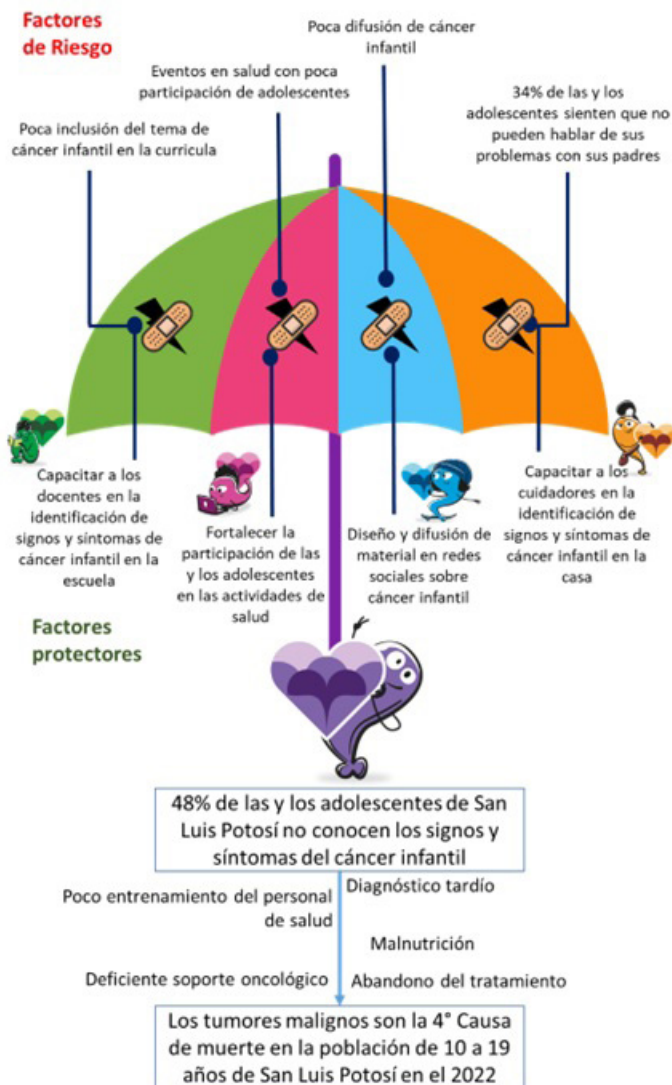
Factores de Riesgo

Poca difusión de cáncer infantil

Eventos en salud con poca participación de adolescentes

34% de las y los adolescentes sienten que no pueden hablar de sus problemas con sus padres

Poca inclusión del tema de cáncer infantil en la curricula

Capacitar a los docentes en la identificación de signos y síntomas de cáncer infantil en la escuela

Fortalecer la participación de las y los adolescentes en las actividades de salud

Diseño y difusión de material en redes sociales sobre cáncer infantil

Capacitar a los cuidadores en la identificación de signos y síntomas de cáncer infantil en la casa

Factores protectores

48% de las y los adolescentes de San Luis Potosí no conocen los signos y síntomas del cáncer infantil

Poco entrenamiento del personal de salud

Diagnóstico tardío

Malnutrición

Deficiente soporte oncológico

Abandono del tratamiento

Los tumores malignos son la 4° Causa de muerte en la población de 10 a 19 años de San Luis Potosí en el 2022